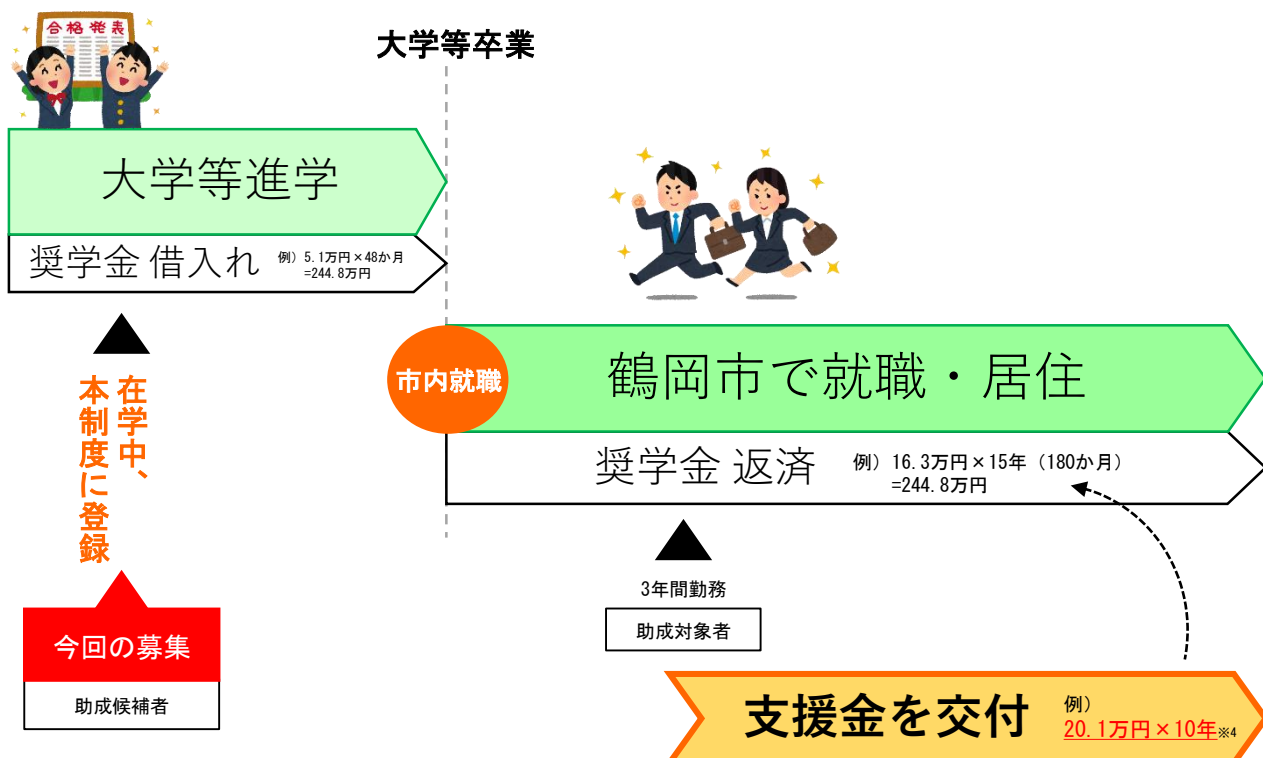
合格発表

大学等卒業

大学等進学

奨学金 借入れ　例）5.1万円×48か月 =244.8万円

在学中、本制度に登録

今回の募集

助成候補者

市内就職

鶴岡市で就職・居住

奨学金 返済　例）16.3万円×15年（180か月） =244.8万円

3年間勤務

助成対象者

支援金を交付　例）20.1万円×10年※4